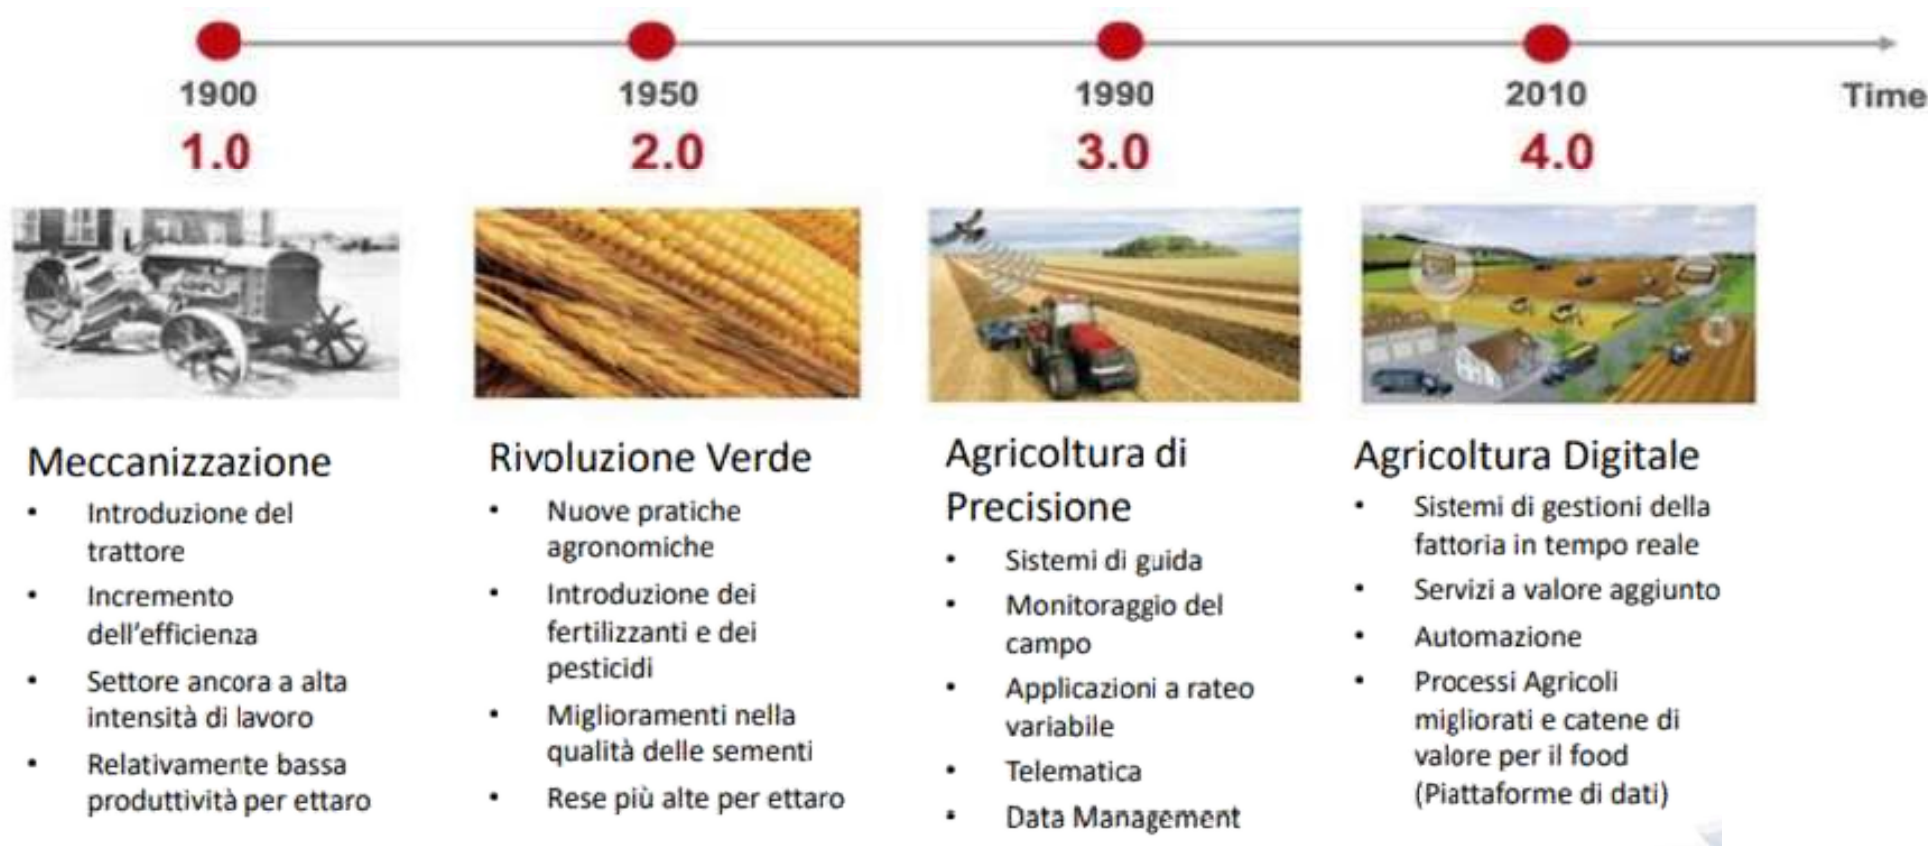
1900
1.0

1950
2.0

1990
3.0

2010
4.0

Time

Meccanizzazione
- Introduzione del trattore
- Incremento dell'efficienza
- Settore ancora a alta intensità di lavoro
- Relativamente bassa produttività per ettaro

Rivoluzione Verde
- Nuove pratiche agronomiche
- Introduzione dei fertilizzanti e dei pesticidi
- Miglioramenti nella qualità delle sementi
- Rese più alte per ettaro

Agricoltura di Precisione
- Sistemi di guida
- Monitoraggio del campo
- Applicazioni a rateo variabile
- Telematica
- Data Management

Agricoltura Digitale
- Sistemi di gestioni della fattoria in tempo reale
- Servizi a valore aggiunto
- Automazione
- Processi Agricoli migliorati e catene di valore per il food (Piattaforme di dati)